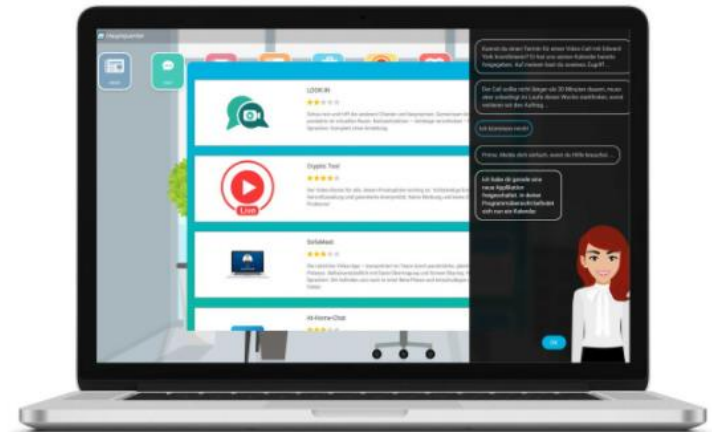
Hauptquartier

LOOK IN

Digital Tool

Live

EchoMeet

At-Home-Chat

Ich kümmere mich!

Ich habe dir gerade eine neue Applikation freigeschaltet. In deinem Programmbereich befindet sich nun ein Kalender.

OK